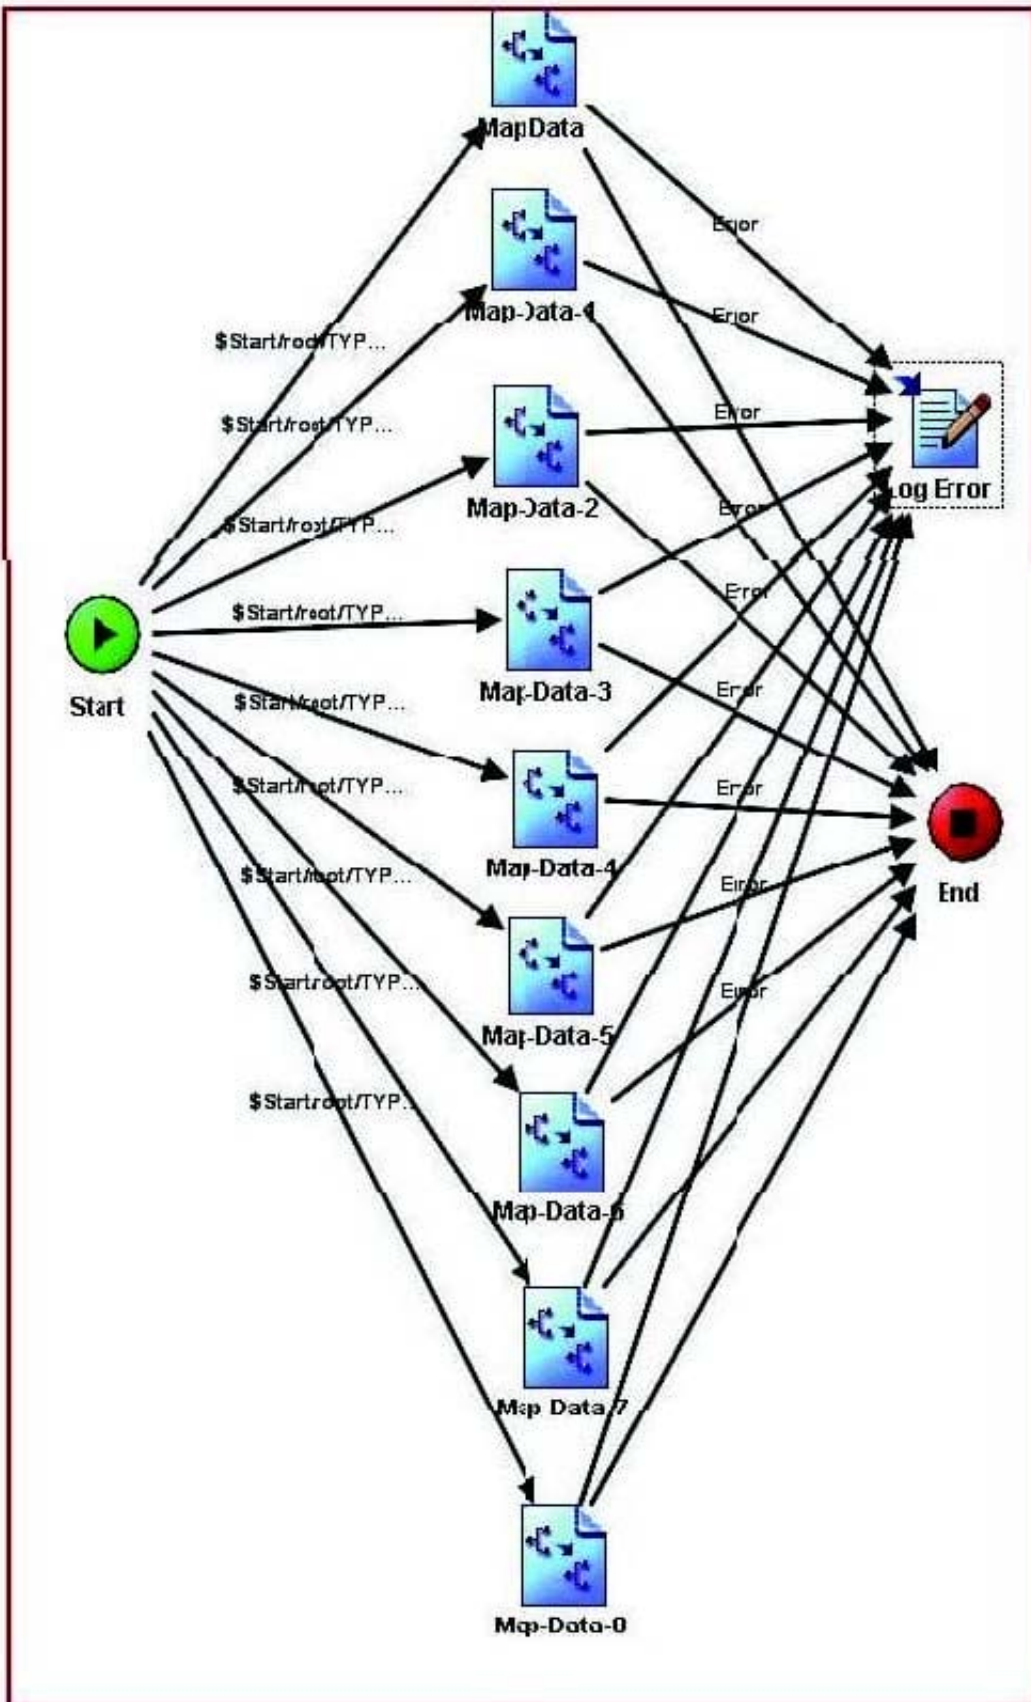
MapData

Map-Data-1

Map-Data-2

Map-Data-3

Map-Data-4

Map-Data-5

Map-Data-6

Map Data 7

Map-Data-8

Start

$Start/root/TYP...

$Start/root/TYP...

$Start/root/TYP...

$Start/root/TYP...

$Start/root/TYP...

$Start/root/TYP...

$Start/root/TYP...

$Start/root/TYP...

$Start/root/TYP...

Error

Error

Error

Error

Error

Error

Error

Error

Error

Log Error

End